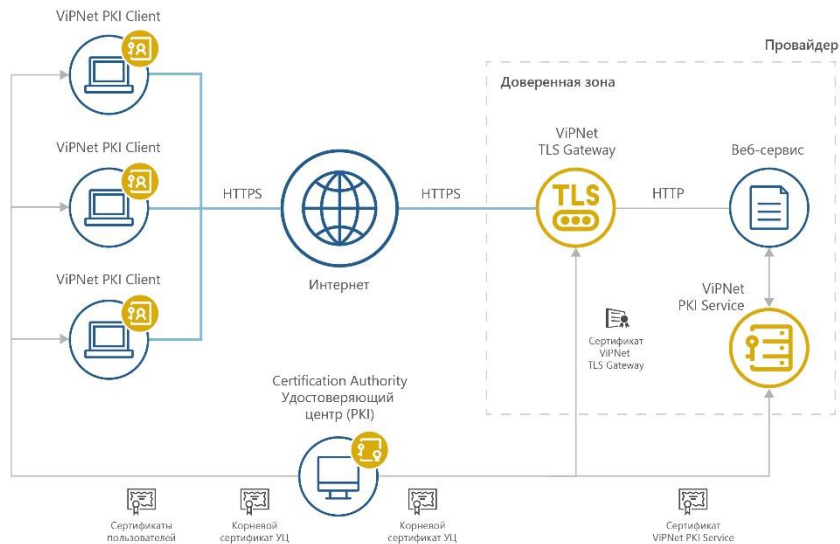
ViPNet PKI Client

ViPNet PKI Client

ViPNet PKI Client

Провайдер

Доверенная зона

ViPNet TLS Gateway

Веб-сервис

HTTPS

HTTPS

HTTP

TLS

Интернет

ViPNet PKI Service

Сертификат ViPNet TLS Gateway

Certification Authority Удостоверяющий центр (PKI)

Сертификаты пользователей

Корневой сертификат УЦ

Корневой сертификат УЦ

Сертификат ViPNet PKI Service